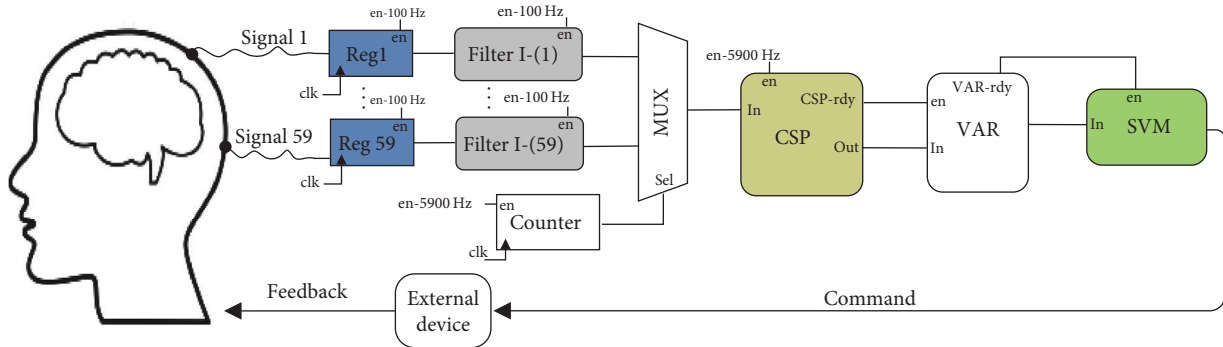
Signal 1
en-100 Hz
en
Reg1
clk
en-100 Hz
en
Filter I-(1)
en-100 Hz
en-100 Hz
Signal 59
en
Reg 59
clk
en
Filter I-(59)
MUX
Sel
en-5900 Hz
en
Counter
clk
en-5900 Hz
en
In
CSP-rdy
CSP
Out
en
In
VAR-rdy
VAR
en
In
SVM
Feedback
External device
Command